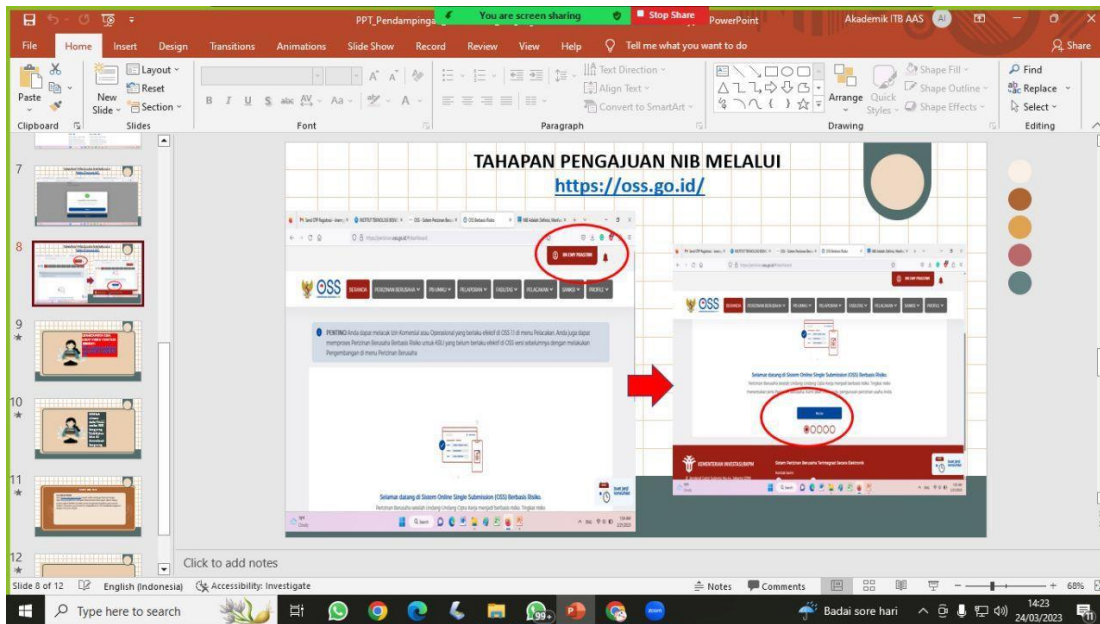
PPT_Pendampinga... You are screen sharing Stop Share PowerPoint Akademik ITB AAS AI

File Home Insert Design Transitions Animations Slide Show Record Review View Help Tell me what you want to do Share

Paste New Slide Layout Reset Section Clipboard Slides Font Paragraph Text Direction Align Text Convert to SmartArt Arrange Quick Styles Shape Fill Shape Outline Shape Effects Drawing Find Replace Select Editing

7
8
9
10
11
12

TAHAPAN PENGAJUAN NIB MELALUI
https://oss.go.id/

OSS BERANDA PERIZINAN BERUSAHA PIN UMKU PELAPORAN FASILITAS PELAYANAN SIMBOL PROFILE

PENTING! Anda dapat melacak Izin Komersial atau Operasional yang berlaku efektif di OSS 1.1 di menu Pelacakan. Anda juga dapat memproses Perizinan Berusaha Berbasis Risiko untuk KBLI yang belum berlaku efektif di OSS versi sebelumnya dengan melakukan Pengembangan di menu Perizinan Berusaha

Selamat datang di Sistem Online Single Submission (OSS) Berbasis Risiko.

Selamat datang di Sistem Online Single Submission (OSS) Berbasis Risiko.

KEMENTERIAN INVESTASI/BKPM

Click to add notes

Slide 8 of 12 English (Indonesia) Accessibility: Investigate Notes Comments 68%

Type here to search Badai sore hari 14:23 24/03/2023